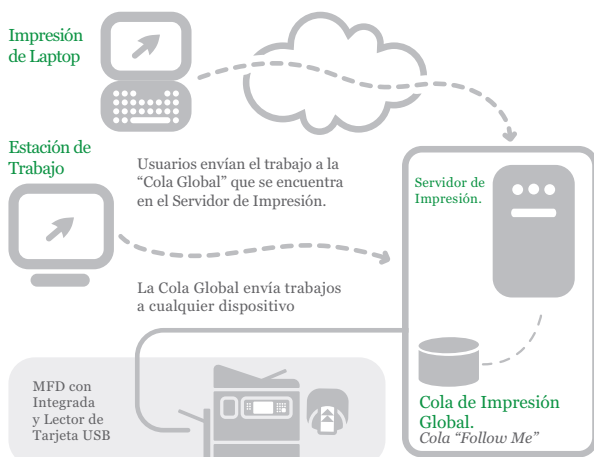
Impresión de Laptop

Estación de Trabajo

Usuarios envían el trabajo a la “Cola Global” que se encuentra en el Servidor de Impresión.

Servidor de Impresión.

La Cola Global envía trabajos a cualquier dispositivo

MFD con Integrada y Lector de Tarjeta USB

Cola de Impresión Global.
Cola “Follow Me”